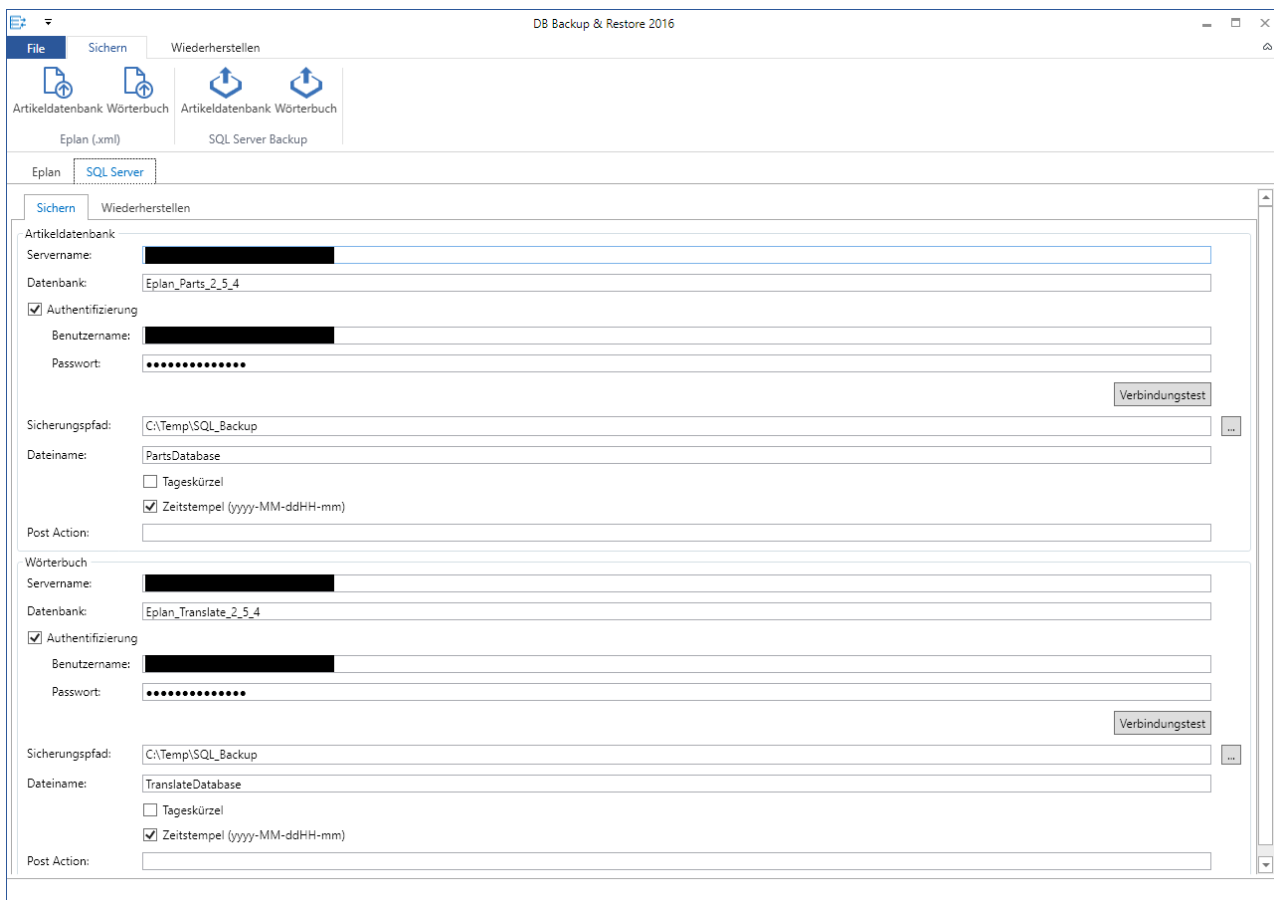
DB Backup & Restore 2016

File Sichern Wiederherstellen

Artikeldatenbank Wörterbuch
Eplan (.xml)

Artikeldatenbank Wörterbuch
SQL Server Backup

Eplan SQL Server

Sichern Wiederherstellen

Artikeldatenbank

Servername:

Datenbank: Eplan_Parts_2_5_4

Authentifizierung

Benutzername:

Passwort: ●●●●●●●●●●●●●●

Verbindungstest

Sicherungspfad: C:\Temp\SQL_Backup ...

Dateiname: PartsDatabase

Tageskürzel

Zeitstempel (yyyy-MM-ddHH-mm)

Post Action:

Wörterbuch

Servername:

Datenbank: Eplan_Translate_2_5_4

Authentifizierung

Benutzername:

Passwort: ●●●●●●●●●●●●●●

Verbindungstest

Sicherungspfad: C:\Temp\SQL_Backup ...

Dateiname: TranslateDatabase

Tageskürzel

Zeitstempel (yyyy-MM-ddHH-mm)

Post Action: